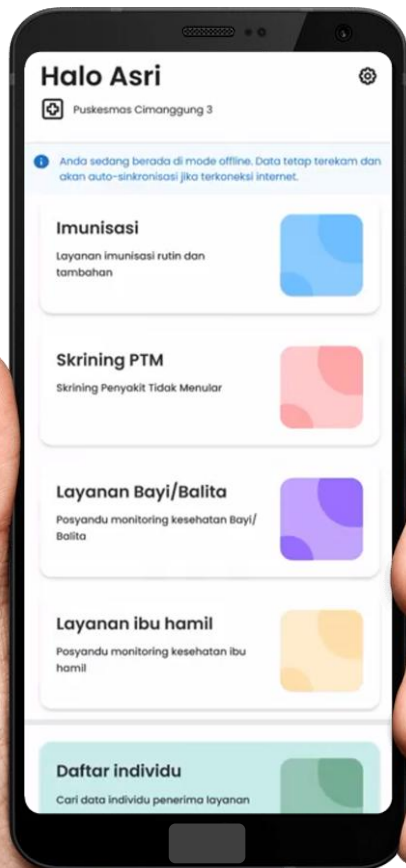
Halo Asri

Puskesmas Cimanggung 3

Anda sedang berada di mode offline. Data tetap terekam dan akan auto-sinkronisasi jika terkoneksi internet.

Imunisasi

Layanan imunisasi rutin dan tambahan

Skrining PTM

Skrining Penyakit Tidak Menular

Layanan Bayi/Balita

Posyandu monitoring kesehatan Bayi/ Balita

Layanan ibu hamil

Posyandu monitoring kesehatan ibu hamil

Daftar individu

Cari data individu penerima layanan